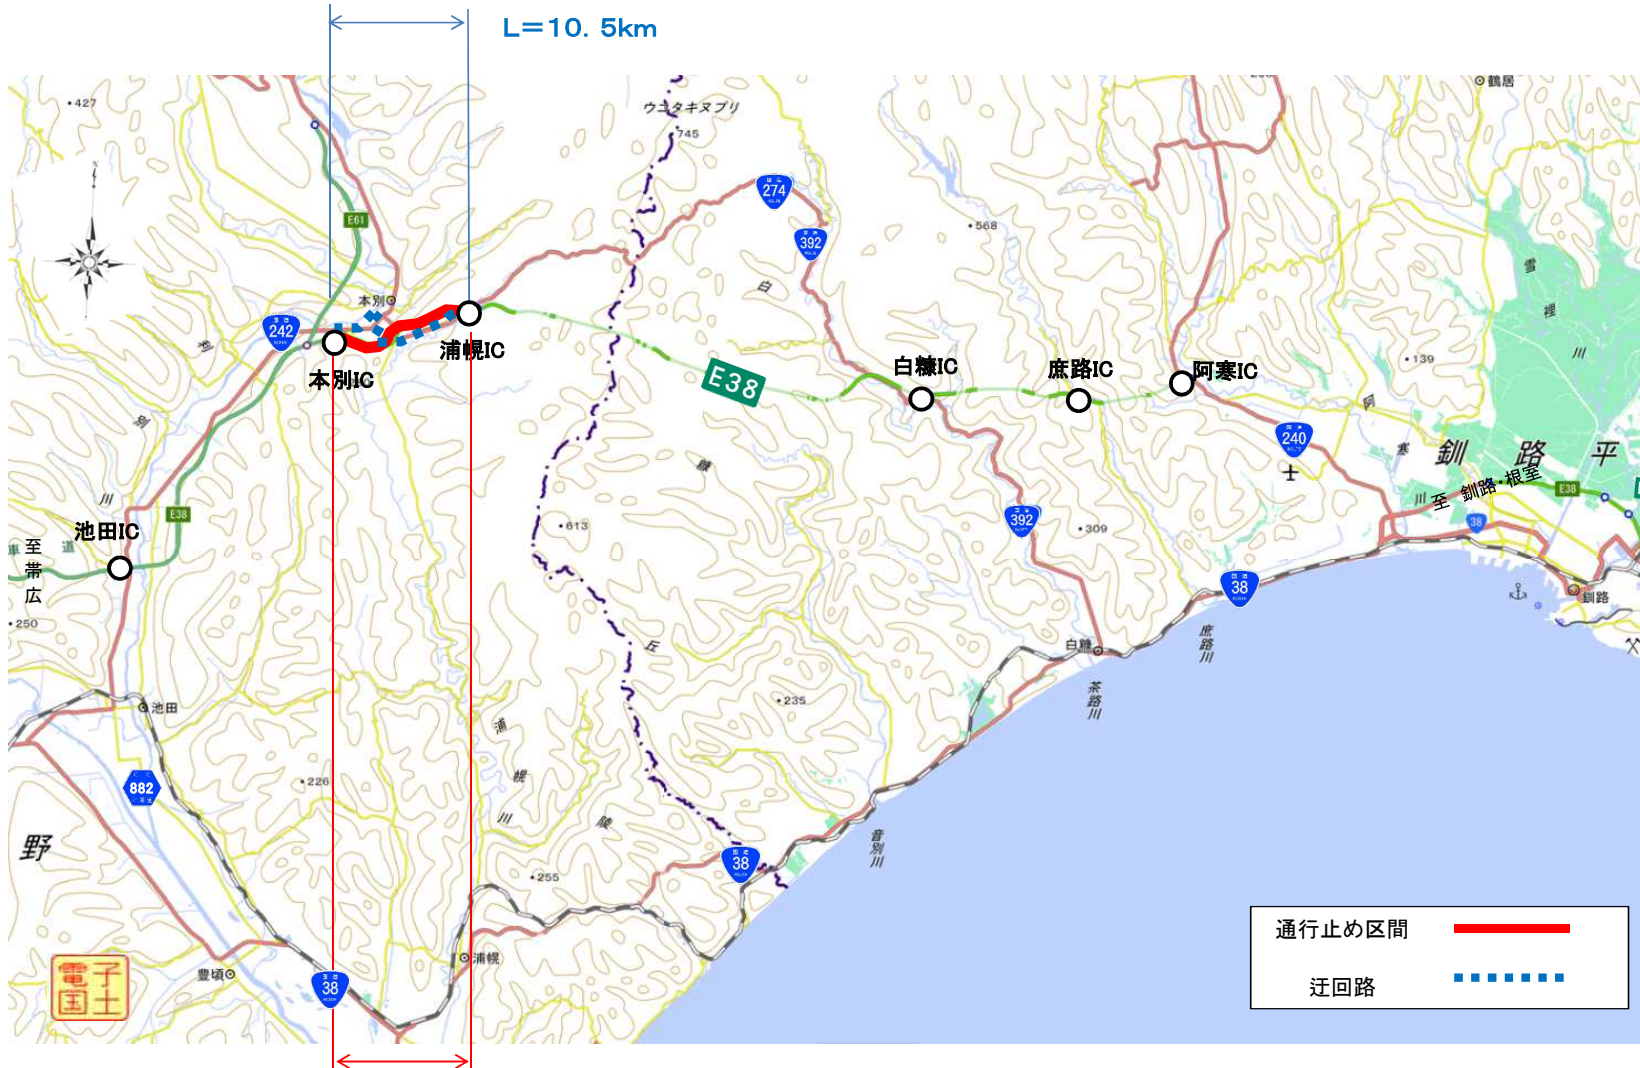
L＝10. 5km

427
ウコタキヌプリ
745
鶴居
274
392
E61
568
本別
242
本別IC
浦幌IC
E38
白糠IC
庶路IC
阿寒IC
139
240
釧路平
至 釧路・根室
E38
38
池田IC
至帯広
250
613
392
309
38
釧路
白糠
庶路川
茶路川
池田
882
226
235
255
38
音別川
野
豊頃
浦幌
38
電子国土

| 通行止め区間 | |
|---|---|
| 迂回路 | |